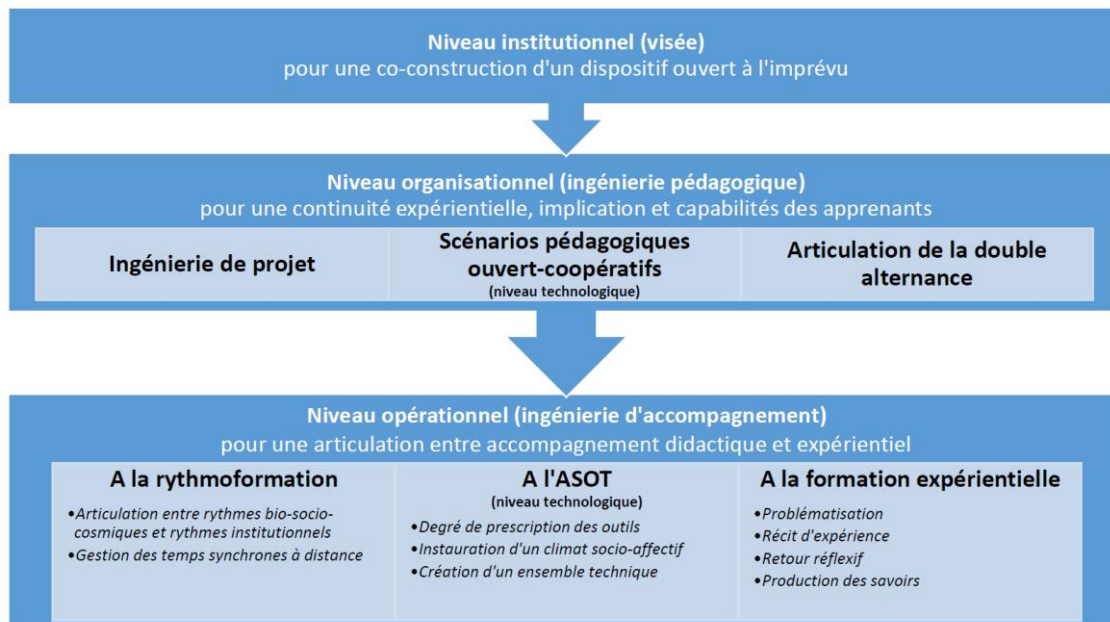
Niveau institutionnel (visée)
pour une co-construction d'un dispositif ouvert à l'imprévu

Niveau organisationnel (ingénierie pédagogique)
pour une continuité expérientielle, implication et capabilités des apprenants

Ingénierie de projet

Scénarios pédagogiques ouvert-coopératifs
(niveau technologique)

Articulation de la double alternance

Niveau opérationnel (ingénierie d'accompagnement)
pour une articulation entre accompagnement didactique et expérientiel

A la rythmoformation
•Articulation entre rythmes bio-socio-cosmiques et rythmes institutionnels
•Gestion des temps synchrones à distance

A l'ASOT
(niveau technologique)
•Degré de prescription des outils
•Instauration d'un climat socio-affectif
•Création d'un ensemble technique

A la formation expérientielle
•Problématisation
•Récit d'expérience
•Retour réflexif
•Production des savoirs